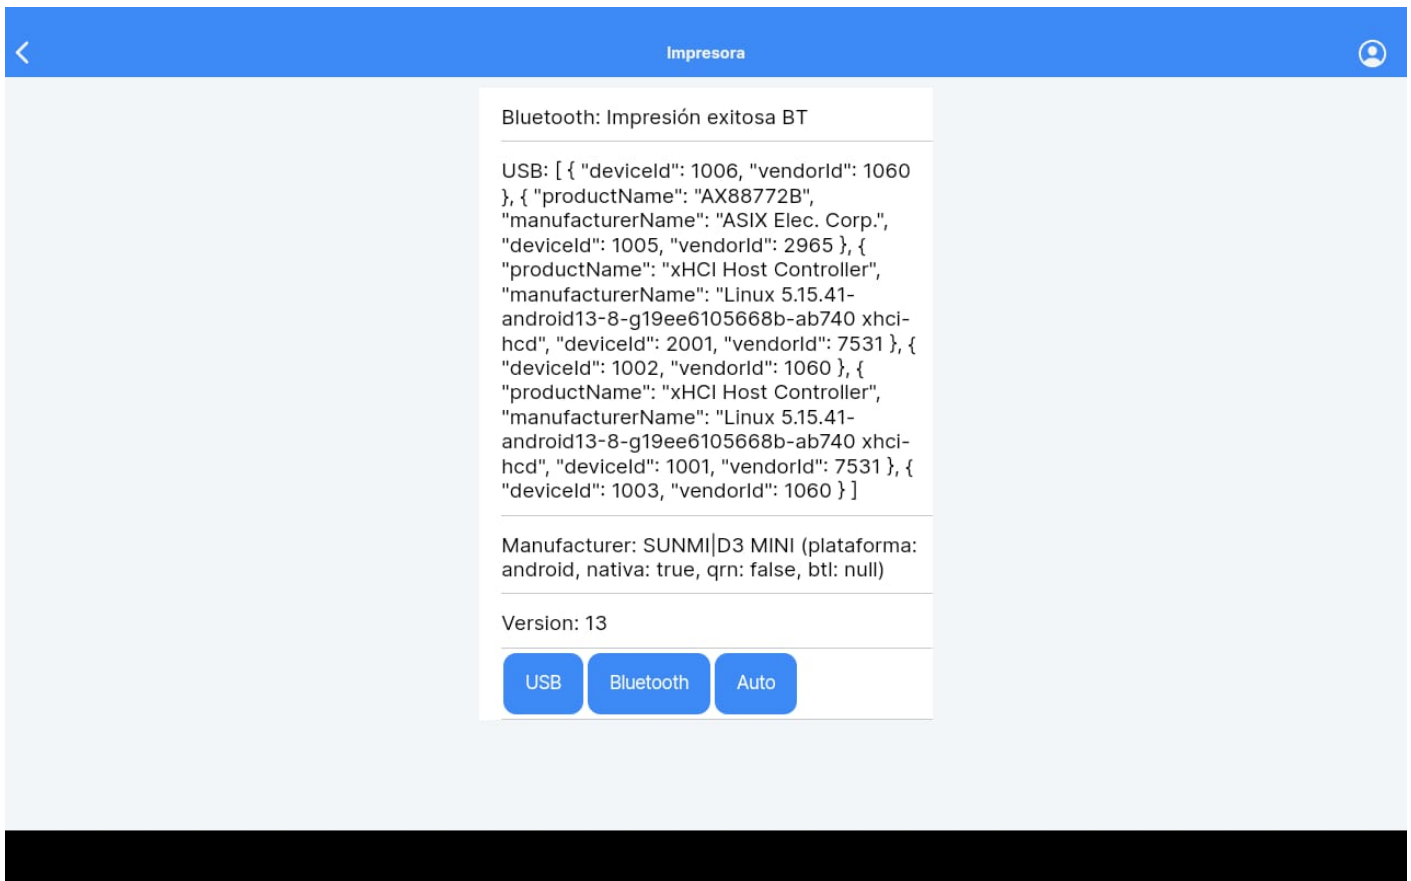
Impresora

Bluetooth: Impresión exitosa BT

USB: [ { "deviceId": 1006, "vendorId": 1060 }, { "productName": "AX88772B", "manufacturerName": "ASIX Elec. Corp.", "deviceId": 1005, "vendorId": 2965 }, { "productName": "xHCI Host Controller", "manufacturerName": "Linux 5.15.41-android13-8-g19ee6105668b-ab740 xhci-hcd", "deviceId": 2001, "vendorId": 7531 }, { "deviceId": 1002, "vendorId": 1060 }, { "productName": "xHCI Host Controller", "manufacturerName": "Linux 5.15.41-android13-8-g19ee6105668b-ab740 xhci-hcd", "deviceId": 1001, "vendorId": 7531 }, { "deviceId": 1003, "vendorId": 1060 } ]

Manufacturer: SUNMI|D3 MINI (plataforma: android, nativa: true, qrn: false, btl: null)

Version: 13

USB
Bluetooth
Auto